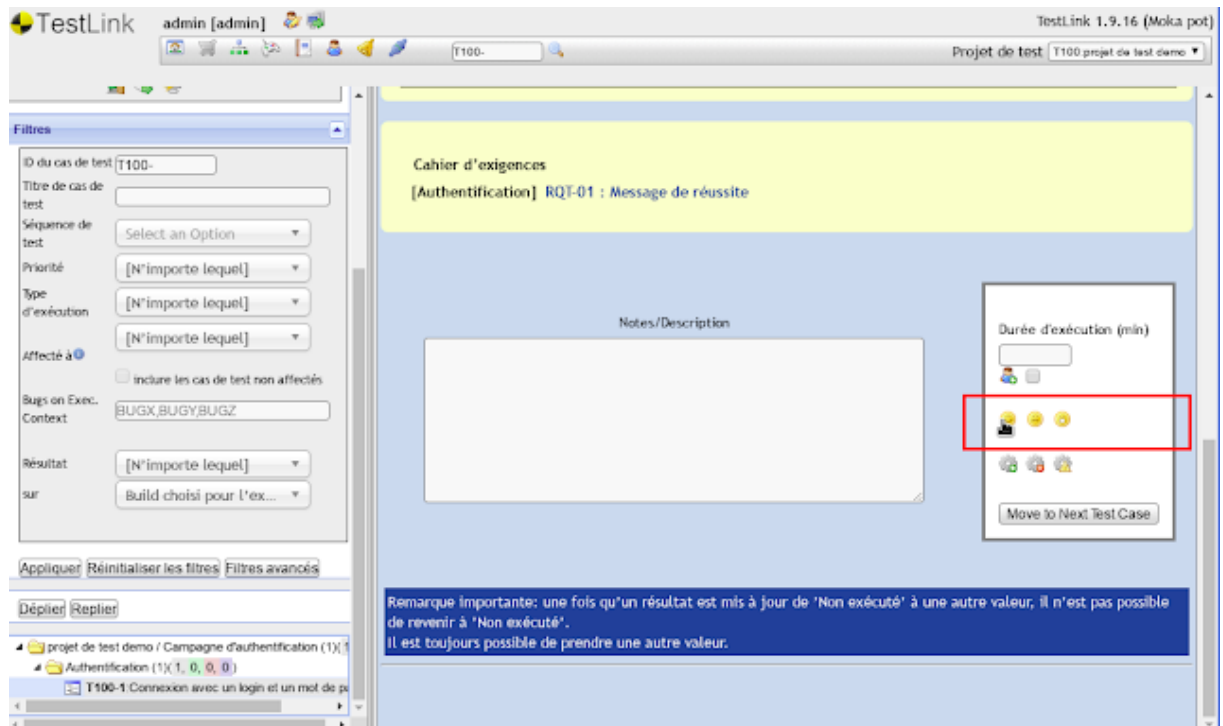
TestLink admin [admin]

TestLink 1.9.16 (Moka pot)

T100-

Projet de test T100:projet de test demo

Filtres

ID du cas de test T100-

Titre de cas de test

Séquence de test Select an Option

Priorité [N'importe lequel]

Type d'exécution [N'importe lequel]

Affecté à [N'importe lequel]

inclure les cas de test non affectés

Bugs on Exec. Context BUGX,BUGY,BUGZ

Résultat [N'importe lequel]

sur Build choisi pour l'ex...

Appliquer Réinitialiser les filtres Filtres avancés

Déplier Replier

projet de test demo / Campagne d'authentification (1)(1

Authentification (1)(1, 0, 0, 0)

T100-1:Connexion avec un login et un mot de p

Cahier d'exigences

[Authentification] RQT-01 : Message de réussite

Notes/Description

Durée d'exécution (min)

Move to Next Test Case

Remarque importante: une fois qu'un résultat est mis à jour de 'Non exécuté' à une autre valeur, il n'est pas possible de revenir à 'Non exécuté'.
Il est toujours possible de prendre une autre valeur.